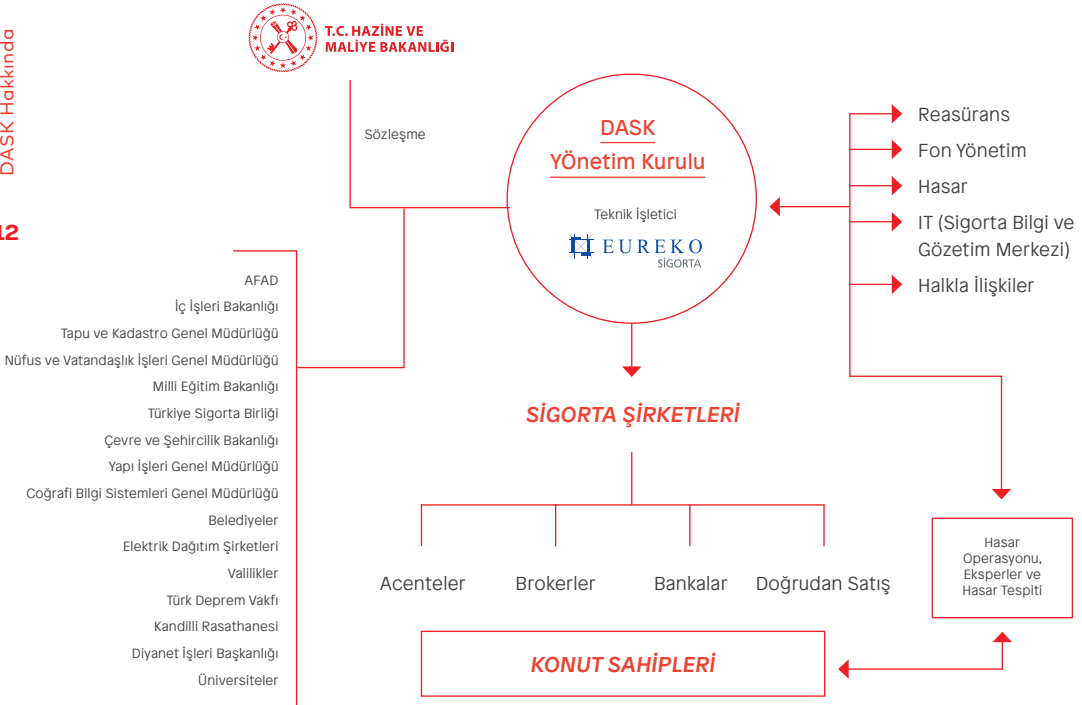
DASK Hakkında

12

T.C. HAZİNE VE MALİYE BAKANLIĞI

Sözleşme

DASK
YÖnetim Kurulu

Teknik İşletici

EUREKO SİGORTA

Reasürans
Fon Yönetim
Hasar
IT (Sigorta Bilgi ve Gözetim Merkezi)
Halkla İlişkiler

AFAD
İç İşleri Bakanlığı
Tapu ve Kadastro Genel Müdürlüğü
Nüfus ve Vatandaşlık İşleri Genel Müdürlüğü
Milli Eğitim Bakanlığı
Türkiye Sigorta Birliği
Çevre ve Şehircilik Bakanlığı
Yapı İşleri Genel Müdürlüğü
Coğrafi Bilgi Sistemleri Genel Müdürlüğü
Belediyeler
Elektrik Dağıtım Şirketleri
Valilikler
Türk Deprem Vakfı
Kandilli Rasathanesi
Diyanet İşleri Başkanlığı
Üniversiteler

SİGORTA ŞİRKETLERİ

Acenteler
Brokerler
Bankalar
Doğrudan Satış

Hasar Operasyonu, Eksperler ve Hasar Tespiti

KONUT SAHİPLERİ